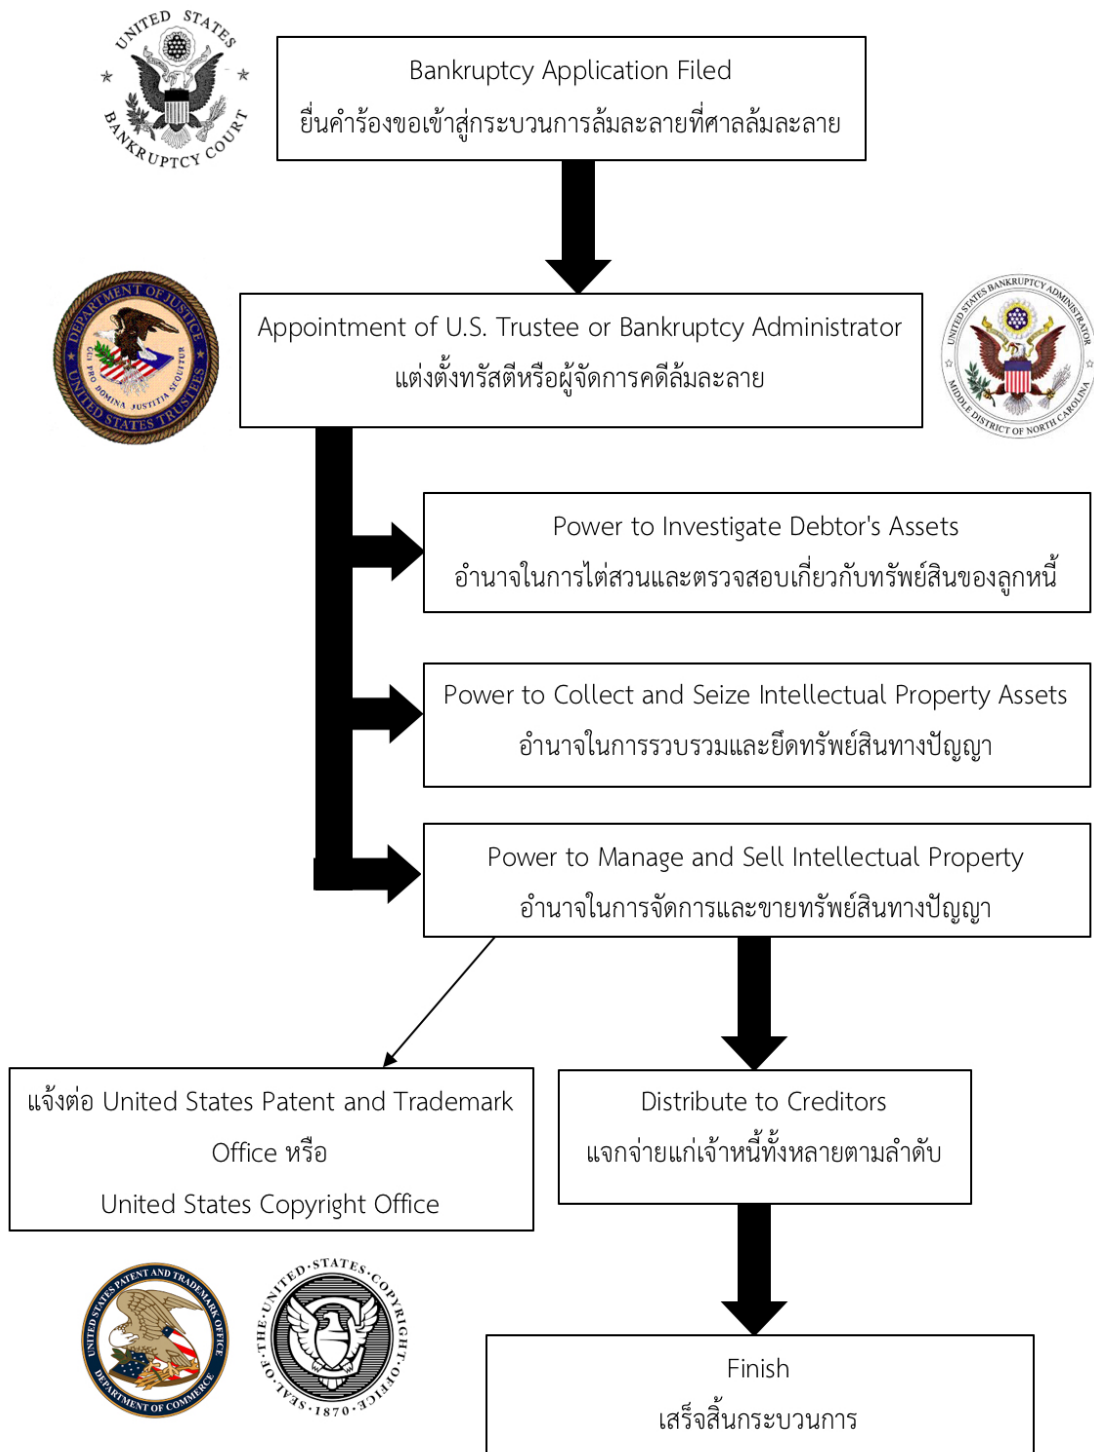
UNITED STATES BANKRUPTCY COURT

Bankruptcy Application Filed
ยื่นคำร้องขอเข้าสู่กระบวนการล้มละลายที่ศาลล้มละลาย

DEPARTMENT OF JUSTICE QUI PRO DOMINA JUSTITIA SEQUITUR UNITED STATES TRUSTEES

Appointment of U.S. Trustee or Bankruptcy Administrator
แต่งตั้งทรัสตีหรือผู้จัดการคดีล้มละลาย

UNITED STATES BANKRUPTCY ADMINISTRATOR MIDDLE DISTRICT OF NORTH CAROLINA

Power to Investigate Debtor's Assets
อำนาจในการไต่สวนและตรวจสอบเกี่ยวกับทรัพย์สินของลูกหนี้

Power to Collect and Seize Intellectual Property Assets
อำนาจในการรวบรวมและยึดทรัพย์สินทางปัญญา

Power to Manage and Sell Intellectual Property
อำนาจในการจัดการและขายทรัพย์สินทางปัญญา

แจ้งต่อ United States Patent and Trademark Office หรือ
United States Copyright Office

Distribute to Creditors
แจกจ่ายแก่เจ้าหนี้ทั้งหลายตามลำดับ

UNITED STATES PATENT AND TRADEMARK OFFICE DEPARTMENT OF COMMERCE

SEAL OF THE UNITED STATES COPYRIGHT OFFICE 1870

Finish
เสร็จสิ้นกระบวนการ